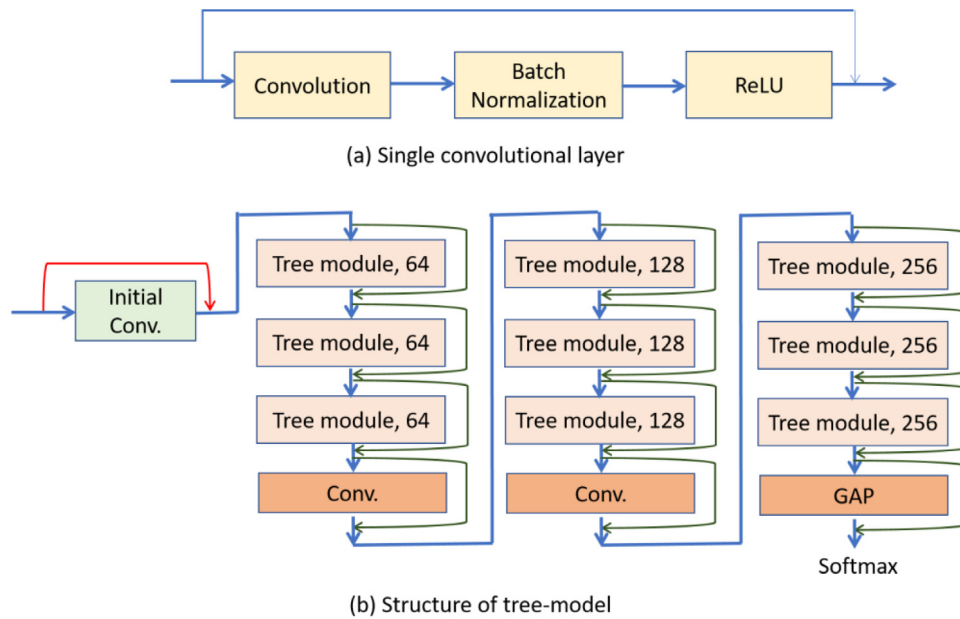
Convolution

Batch Normalization

ReLU

(a) Single convolutional layer

Initial Conv.

Tree module, 64

Tree module, 64

Tree module, 64

Conv.

Tree module, 128

Tree module, 128

Tree module, 128

Conv.

Tree module, 256

Tree module, 256

Tree module, 256

GAP

Softmax

(b) Structure of tree-model